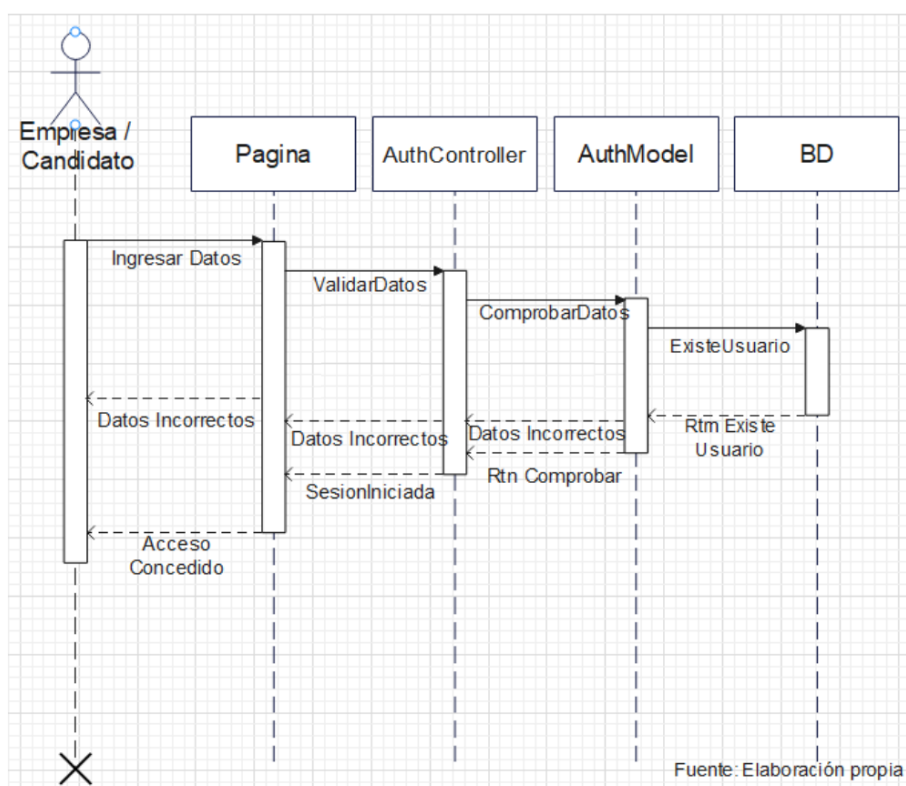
Empresa / Candidato

Pagina

AuthController

AuthModel

BD

Ingresar Datos

ValidarDatos

ComprobarDatos

ExisteUsuario

Datos Incorrectos

Datos Incorrectos

Datos Incorrectos

Rtm Existe Usuario

Rtn Comprobar

SesionIniciada

Acceso Concedido

Fuente: Elaboración propia